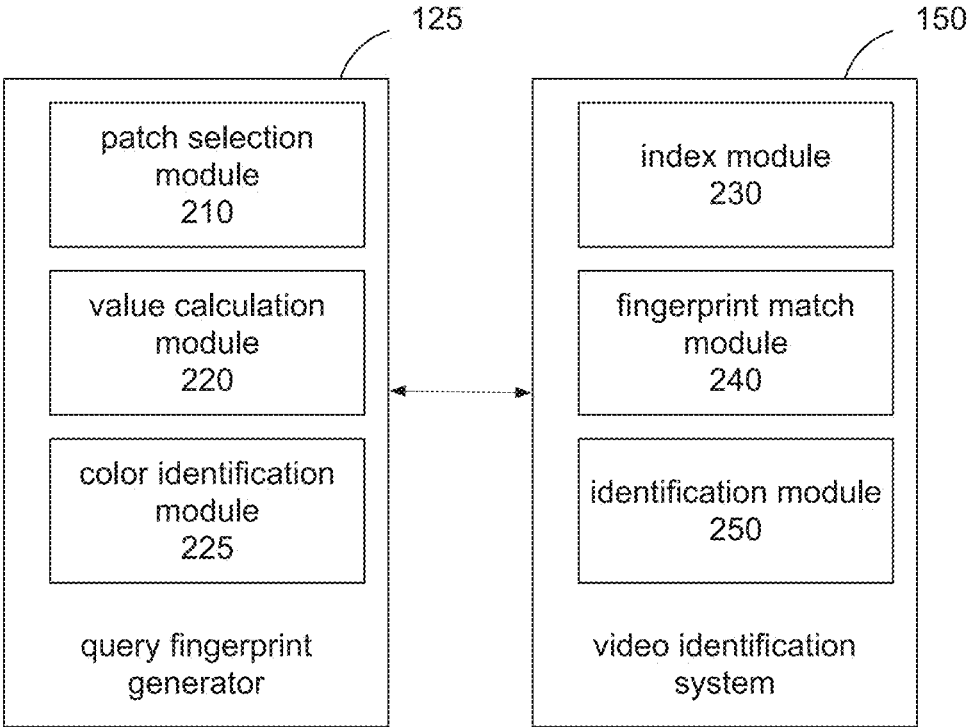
125

patch selection module 210

value calculation module 220

color identification module 225

query fingerprint generator

150

index module 230

fingerprint match module 240

identification module 250

video identification system